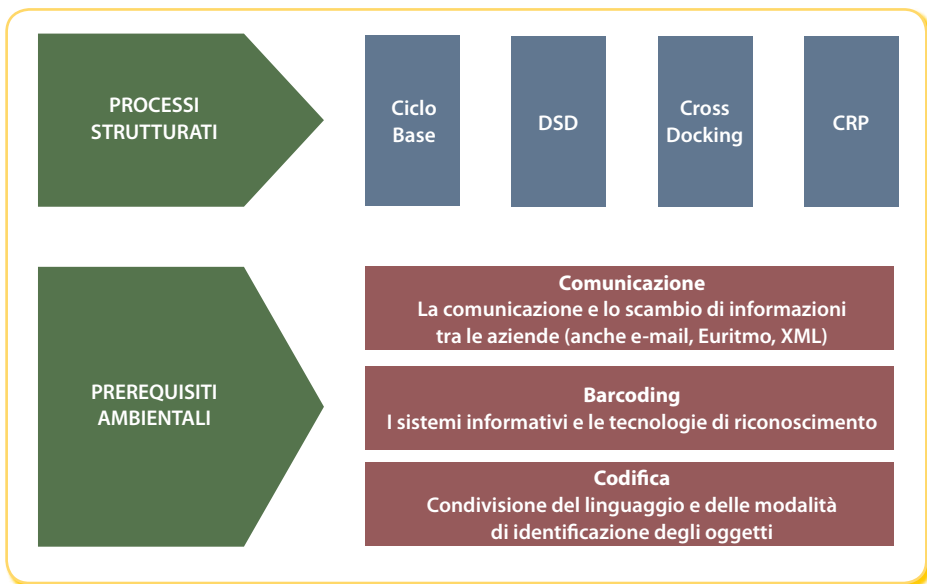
PROCESSI STRUTTURATI

Ciclo Base

DSD

Cross Docking

CRP

PREREQUISITI AMBIENTALI

Comunicazione
La comunicazione e lo scambio di informazioni tra le aziende (anche e-mail, Euritmo, XML)

Barcoding
I sistemi informativi e le tecnologie di riconoscimento

Codifica
Condivisione del linguaggio e delle modalità di identificazione degli oggetti